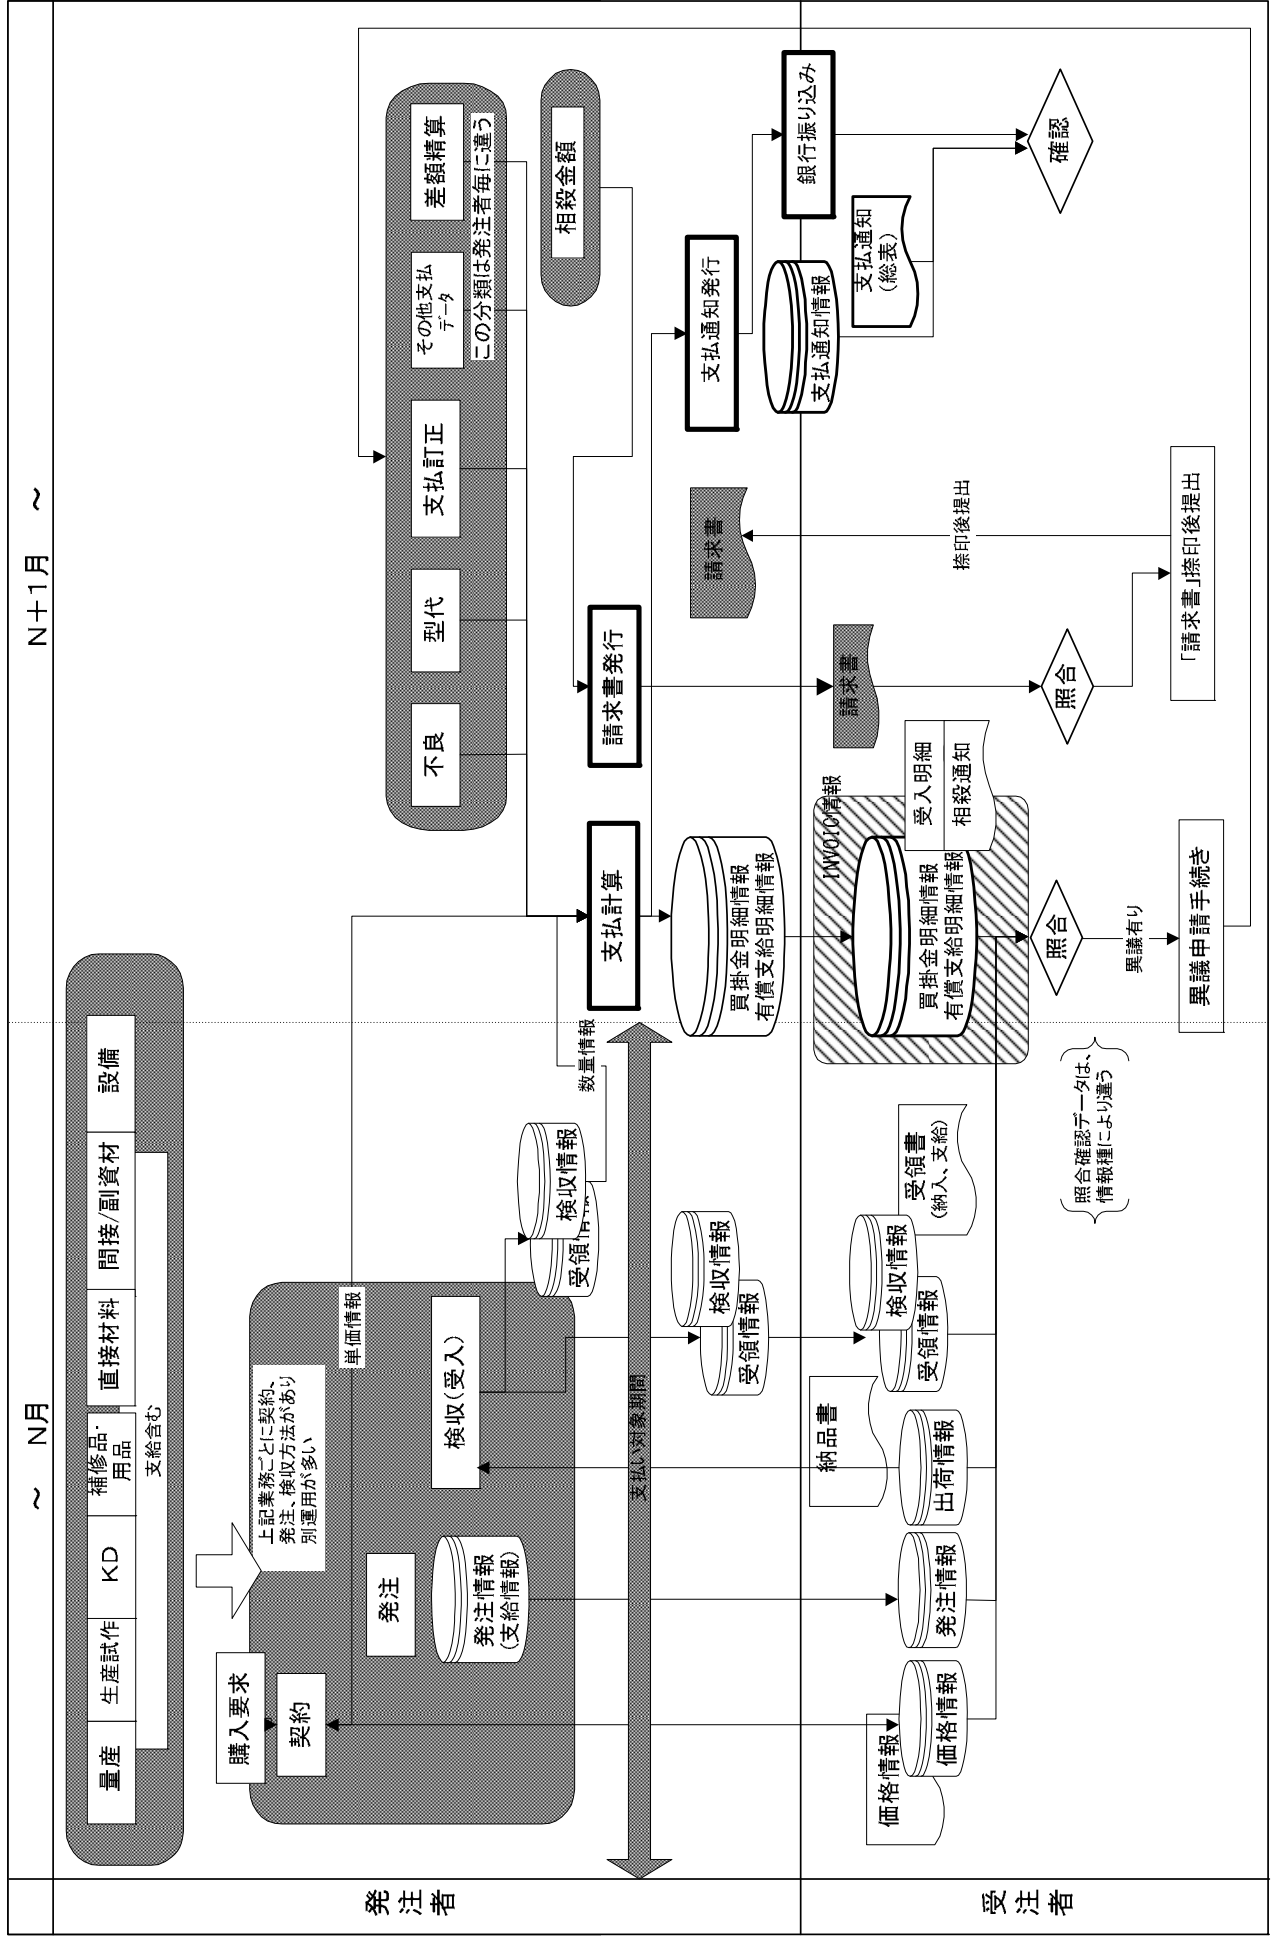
～ N月

N＋1月 ～

発注者

受注者

量産

生産試作

KD

補修品・用品

直接材料

間接/副資材

設備

支給含む

上記業務ごとに契約、発注、検収方法があり別運用が多い

購入要求

契約

発注

発注情報(支給情報)

検収(受入)

単価情報

受領情報

検収情報

数量情報

支払い対象期間

支払計算

買掛金明細情報
有償支給明細情報

不良

型代

支払訂正

その他支払データ

差額精算

この分類は発注者毎に違う

相殺金額

請求書発行

支払通知発行

銀行振り込み

支払通知情報

支払通知(総表)

確認

請求書

請求書

捺印後提出

照合

「請求書」捺印後提出

INVOICE情報

買掛金明細情報
有償支給明細情報

受入明細

相殺通知

照合

異議有り

異議申請手続き

照合確認データは、情報種により違う

受領書(納入、支給)

検収情報

受領情報

受領情報

検収情報

納品書

出荷情報

発注情報

価格情報

価格情報